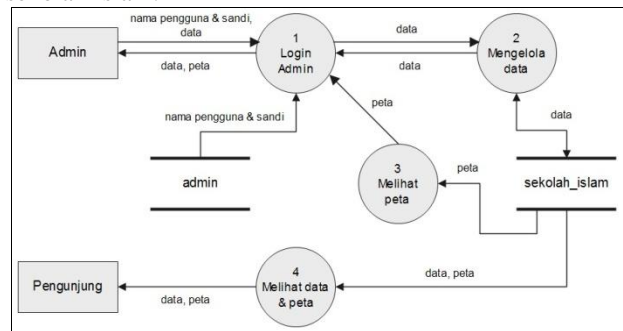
Admin

nama pengguna & sandi, data

data, peta

1
Login
Admin

data

data

2
Mengelola
data

nama pengguna & sandi

peta

data

admin

3
Melihat
peta

peta

sekolah_islam

Pengunjung

data, peta

4
Melihat data
& peta

data, peta